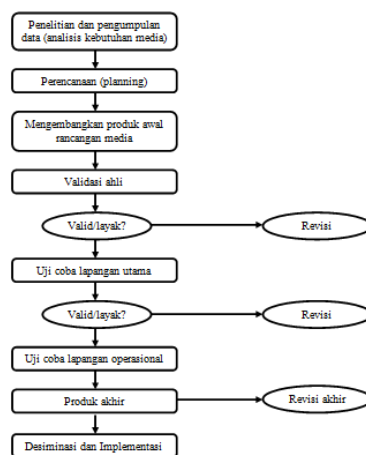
Penelitian dan pengumpulan data (analisis kebutuhan media)

Perencanaan (planning)

Mengembangkan produk awal rancangan media

Validasi ahli

Valid/layak?

Revisi

Uji coba lapangan utama

Valid/layak?

Revisi

Uji coba lapangan operasional

Produk akhir

Revisi akhir

Desiminasi dan Implementasi